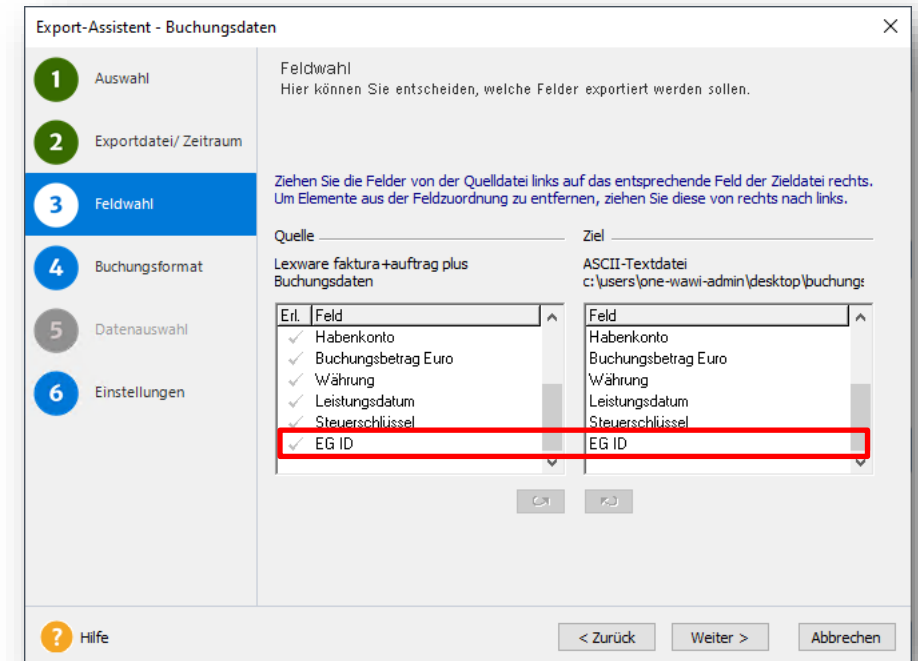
Export-Assistent - Buchungsdaten

1 Auswahl
2 Exportdatei/ Zeitraum
3 Feldwahl
4 Buchungsformat
5 Datenauswahl
6 Einstellungen

Feldwahl
Hier können Sie entscheiden, welche Felder exportiert werden sollen.

Ziehen Sie die Felder von der Quelldatei links auf das entsprechende Feld der Zieldatei rechts. Um Elemente aus der Feldzuordnung zu entfernen, ziehen Sie diese von rechts nach links.

Quelle
Lexware faktura+auftrag plus
Buchungsdaten

| Erl. | Feld |
|---|---|
| ✓ | Habenkonto |
| ✓ | Buchungsbetrag Euro |
| ✓ | Währung |
| ✓ | Leistungsdatum |
| ✓ | Steuerschlüssel |
| ✓ | EG ID |

Ziel
ASCII-Textdatei
c:\users\one-wawi-admin\desktop\buchungs

| Feld |
|---|
| Habenkonto |
| Buchungsbetrag Euro |
| Währung |
| Leistungsdatum |
| Steuerschlüssel |
| EG ID |

Hilfe
< Zurück
Weiter >
Abbrechen